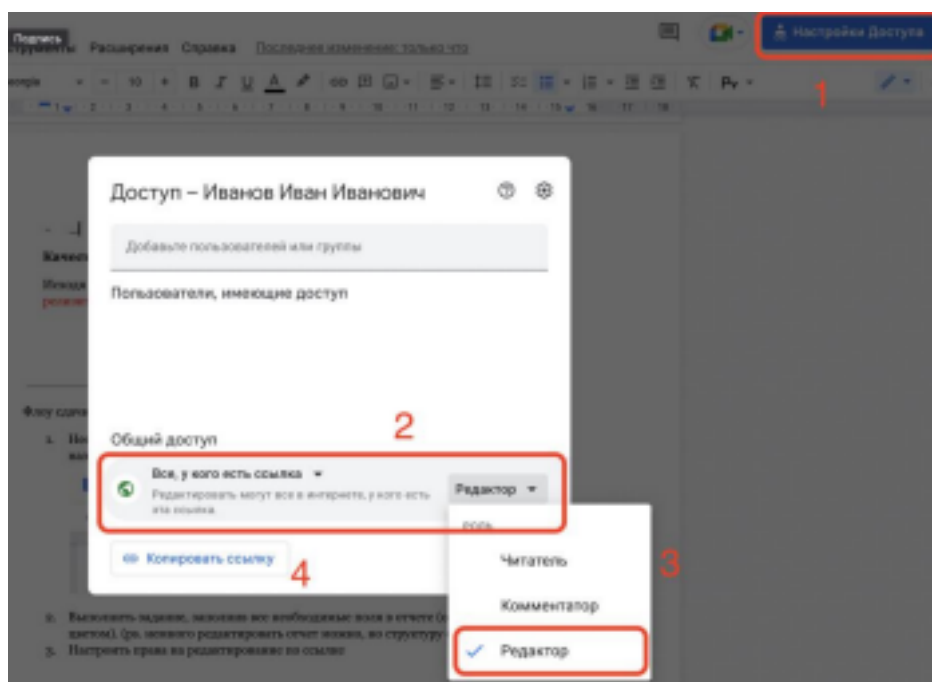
Подпись
Инструменты Расширения Справка Последнее изменение: только что

Настройки Доступа

1

Доступ – Иванов Иван Иванович

Добавьте пользователей или группы

Пользователи, имеющие доступ

Общий доступ

2

Все, у кого есть ссылка

Редактировать могут все в интернете, у кого есть эта ссылка.

Редактор

Роль

Читатель

Комментатор

Редактор

3

Копировать ссылку

4

Качест

Флоу сдачи

2. Выполнить задание, заполнив все необходимые поля в отчете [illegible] цветом). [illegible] редактировать отчет можно, но структуру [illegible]

3. Настроить права на редактирование по ссылке